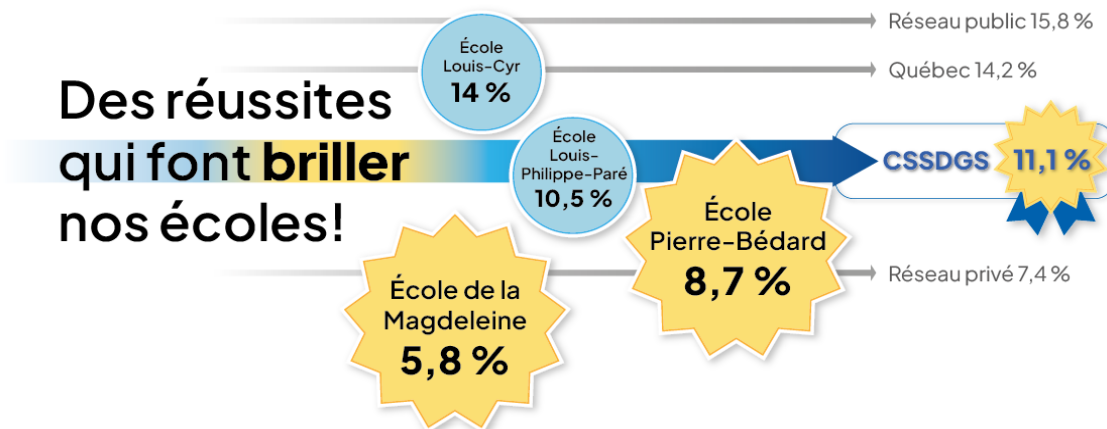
Réseau public 15,8 %

École Louis-Cyr 14 %

Québec 14,2 %

Des réussites qui font briller nos écoles!

École Louis-Philippe-Paré 10,5 %

CSSDGS 11,1 %

École Pierre-Bédard 8,7 %

Réseau privé 7,4 %

École de la Magdeleine 5,8 %